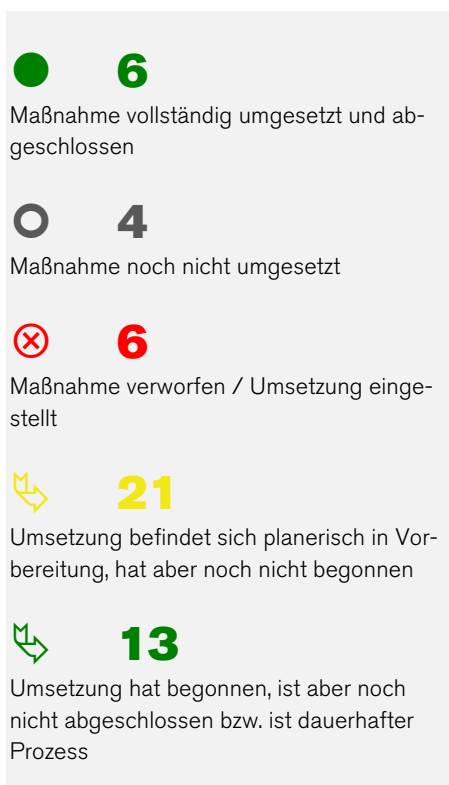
6

Maßnahme vollständig umgesetzt und abgeschlossen

4

Maßnahme noch nicht umgesetzt

6

Maßnahme verworfen / Umsetzung eingestellt

21

Umsetzung befindet sich planerisch in Vorbereitung, hat aber noch nicht begonnen

13

Umsetzung hat begonnen, ist aber noch nicht abgeschlossen bzw. ist dauerhafter Prozess